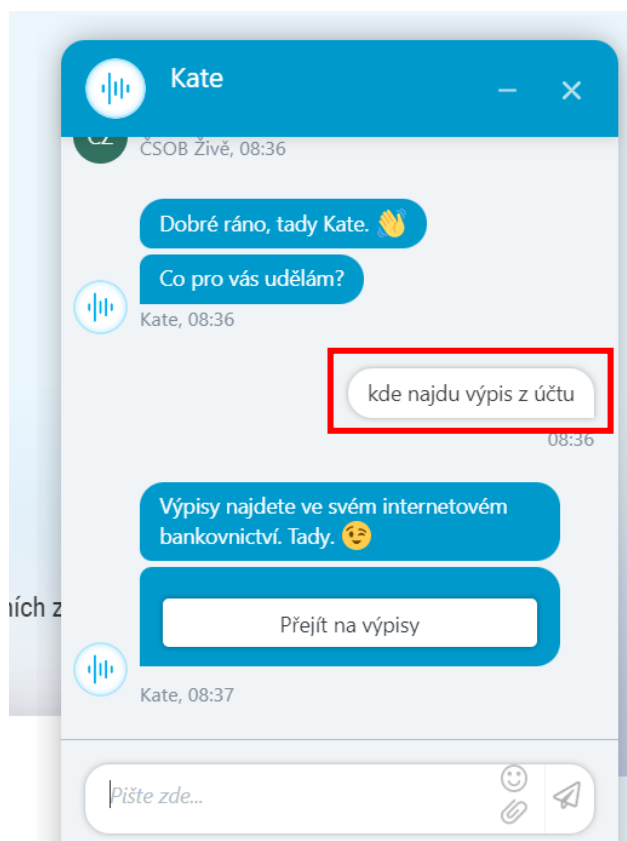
Kate

CZ
ČSOB Živě, 08:36

Dobré ráno, tady Kate. 👋

Co pro vás udělám?

Kate, 08:36

kde najdu výpis z účtu

08:36

Výpisy najdete ve svém internetovém bankovnictví. Tady. 😉

Přejít na výpisy

Kate, 08:37

ních z

Pište zde...